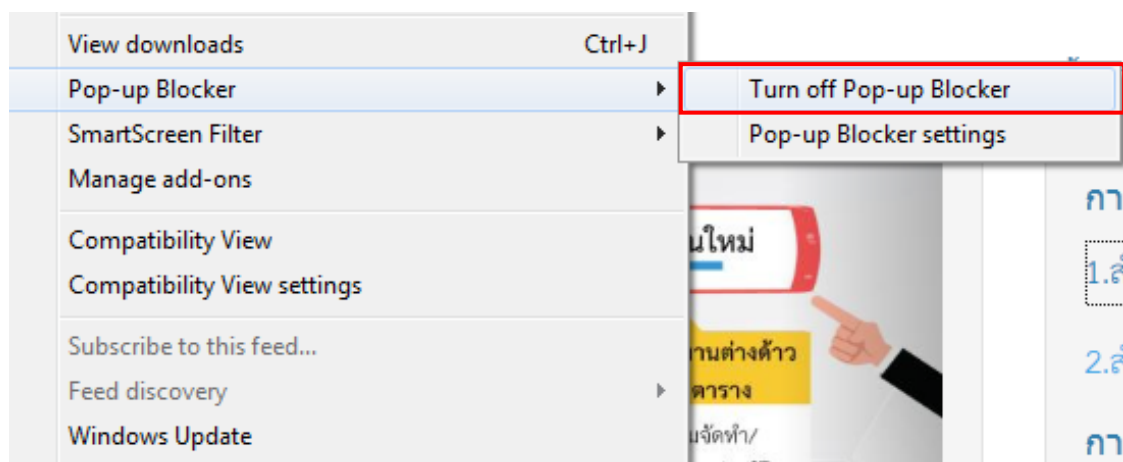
View downloads Ctrl+J
Pop-up Blocker
SmartScreen Filter
Manage add-ons
Compatibility View
Compatibility View settings
Subscribe to this feed...
Feed discovery
Windows Update

Turn off Pop-up Blocker
Pop-up Blocker settings

นใหม่
านต่างด้าว
ตาราง
มจัดทำ/

กา
1.ส
2.ส
กา